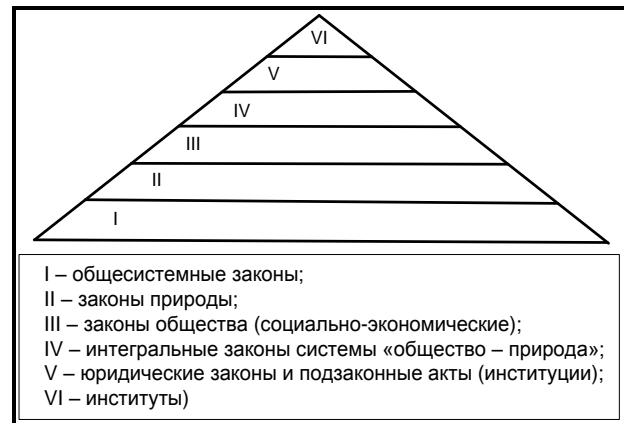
VI
V
IV
III
II
I

I – общесистемные законы;
II – законы природы;
III – законы общества (социально-экономические);
IV – интегральные законы системы «общество – природа»;
V – юридические законы и подзаконные акты (институции);
VI – институты)